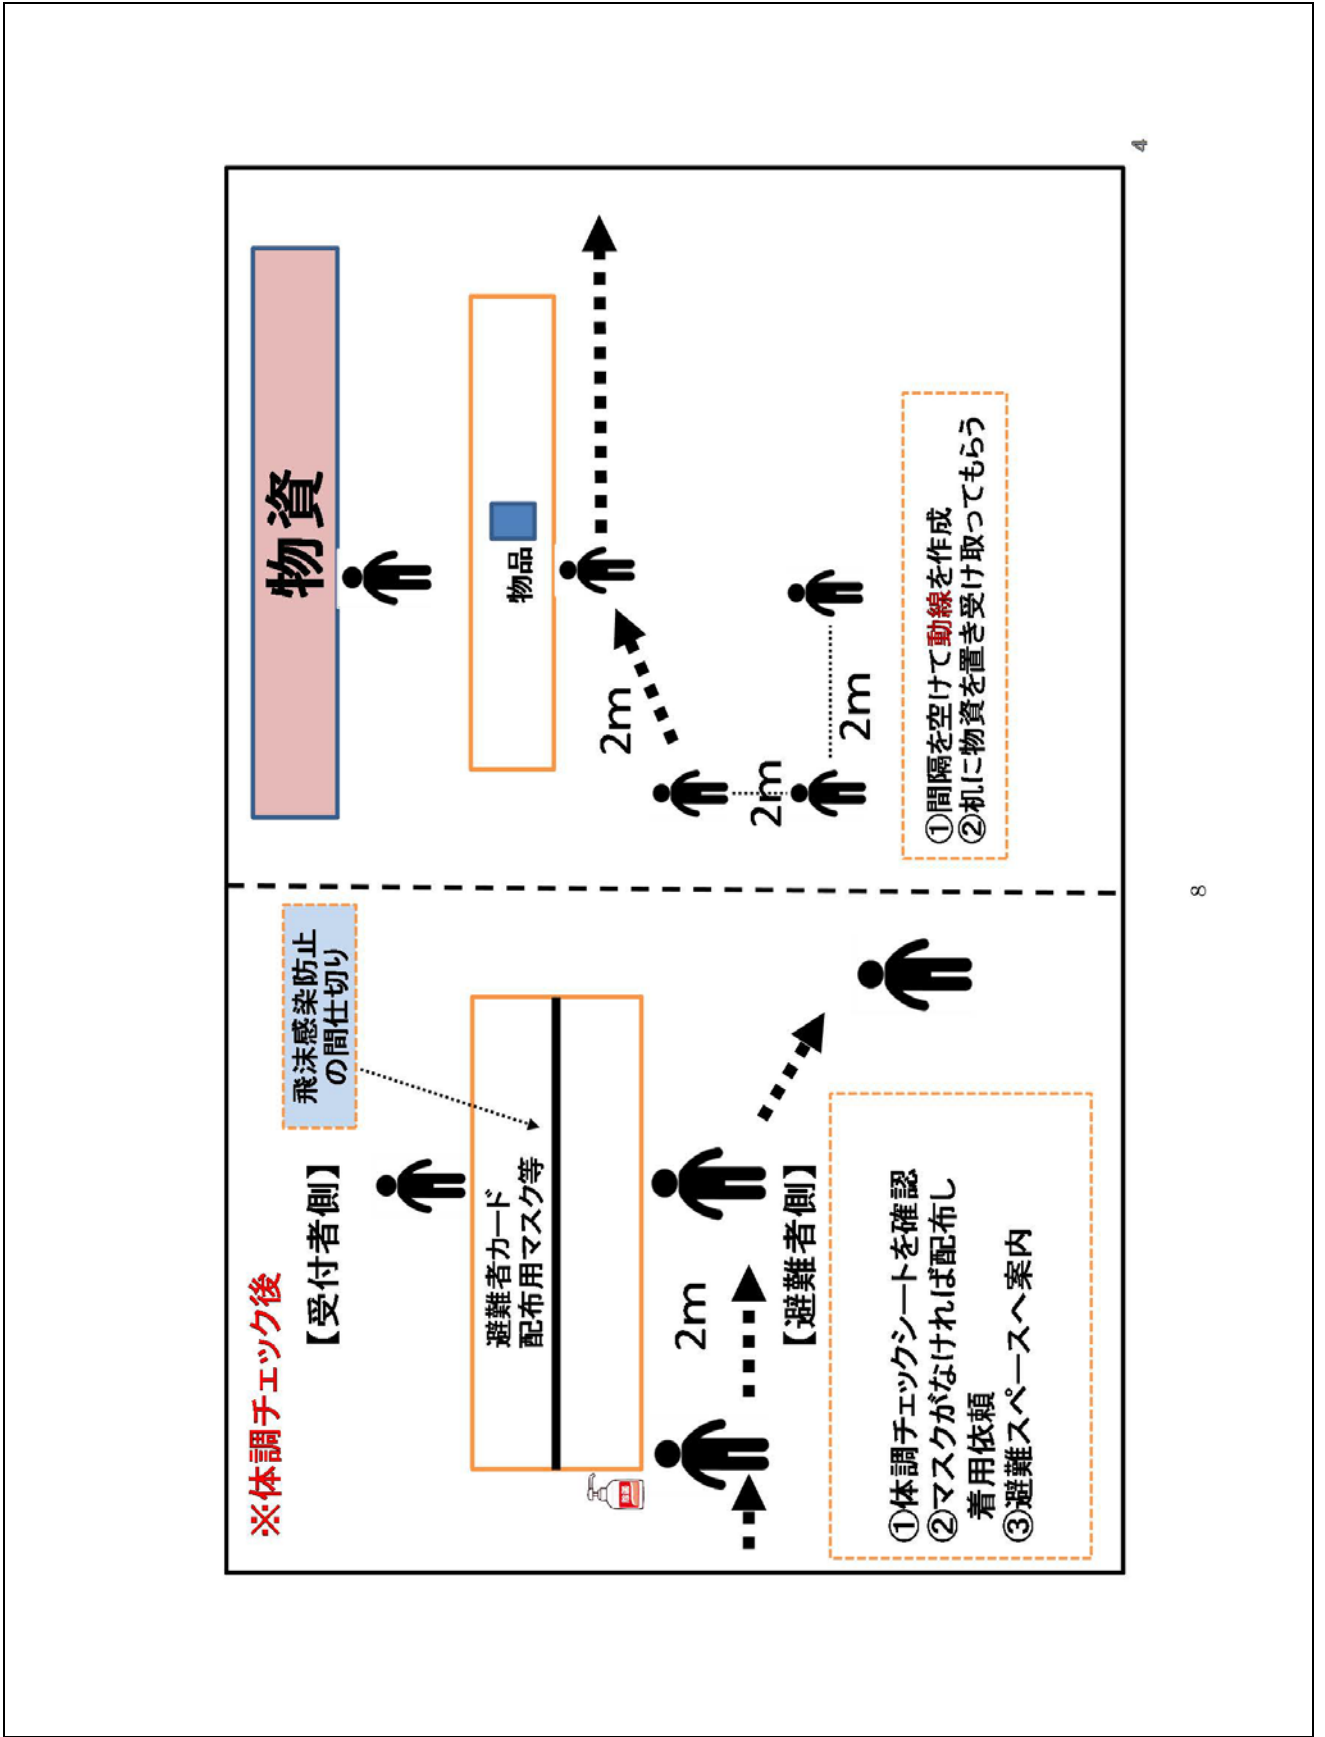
※体調チェック後

【受付者側】

飛沫感染防止の間仕切り

避難者カード
配布用マスク等

2m

【避難者側】

①体調チェックシートを確認
②マスクがなければ配布し着用依頼
③避難スペースへ案内

物資

物品

2m

2m

2m

①間隔を空けて動線を作成
②机に物資を置き受け取ってもらう

8

4